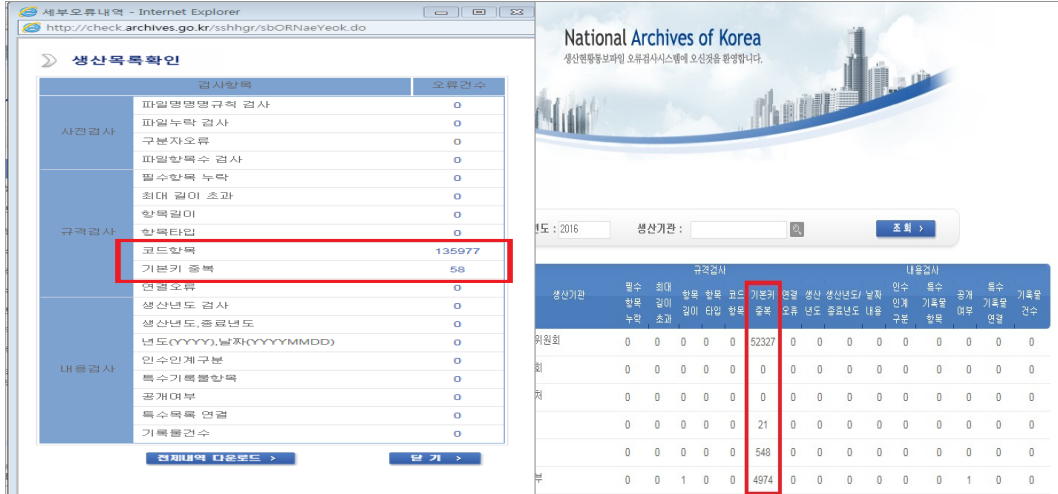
세부오류내역 - Internet Explorer

http://check.archives.go.kr/sshhgr/sbORNaeYeok.do

생산목록확인

| | 검사항목 | 오류건수 |
|---|---|---|
| 사전검사 | 파일명명명규칙 검사 | 0 |
| | 파일누락 검사 | 0 |
| | 구분자오류 | 0 |
| | 파일항목수 검사 | 0 |
| 규격검사 | 필수항목 누락 | 0 |
| | 최대 길이 초과 | 0 |
| | 항목길이 | 0 |
| | 항목타입 | 0 |
| | 코드항목 | 135977 |
| | 기본키 중복 | 58 |
| | 연결오류 | 0 |
| 내용검사 | 생산년도 검사 | 0 |
| | 생산년도,종료년도 | 0 |
| | 년도(YYYY),날짜(YYYYMMDD) | 0 |
| | 인수인계구분 | 0 |
| | 특수기록물항목 | 0 |
| | 공개여부 | 0 |
| | 특수목록 연결 | 0 |
| | 기록물건수 | 0 |

전체내역 다운로드 >
닫기 >

National Archives of Korea
생산현황통보파일 오류검사시스템에 오신것을 환영합니다.

년도 : 2016
생산기관 :
조회 >

| 생산기관 | 필수항목누락 | 최대길이초과 | 항목길이 | 항목타입 | 코드항목 | 기본키중복 | 연결오류 | 생산년도 | 생산년도/종료년도 | 날짜내용 | 인수인계구분 | 특수기록물항목 | 공개여부 | 특수기록물연결 | 기록물건수 |
|---|---|---|---|---|---|---|---|---|---|---|---|---|---|---|---|
| 위원회 | 0 | 0 | 0 | 0 | 0 | 52327 | 0 | 0 | 0 | 0 | 0 | 0 | 0 | 0 | 0 |
| 회 | 0 | 0 | 0 | 0 | 0 | 0 | 0 | 0 | 0 | 0 | 0 | 0 | 0 | 0 | 0 |
| 처 | 0 | 0 | 0 | 0 | 0 | 0 | 0 | 0 | 0 | 0 | 0 | 0 | 0 | 0 | 0 |
| | 0 | 0 | 0 | 0 | 0 | 21 | 0 | 0 | 0 | 0 | 0 | 0 | 0 | 0 | 0 |
| | 0 | 0 | 0 | 0 | 0 | 548 | 0 | 0 | 0 | 0 | 0 | 0 | 0 | 0 | 0 |
| 부 | 0 | 0 | 1 | 0 | 0 | 4974 | 0 | 0 | 0 | 0 | 0 | 0 | 1 | 0 | 0 |